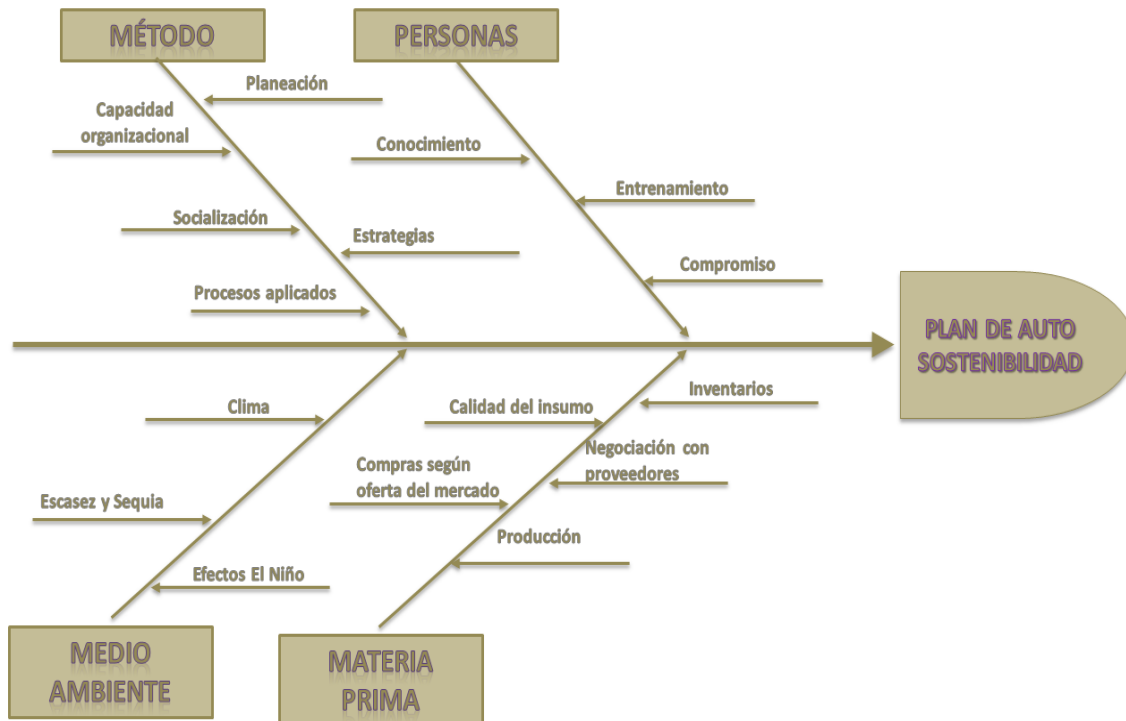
MÉTODO

PERSONAS

Planeación

Capacidad organizacional

Conocimiento

Entrenamiento

Socialización

Estrategias

Compromiso

Procesos aplicados

PLAN DE AUTO SOSTENIBILIDAD

Inventarios

Clima

Calidad del insumo

Negociación con proveedores

Compras según oferta del mercado

Escasez y Sequia

Producción

Efectos El Niño

MEDIO AMBIENTE

MATERIA PRIMA